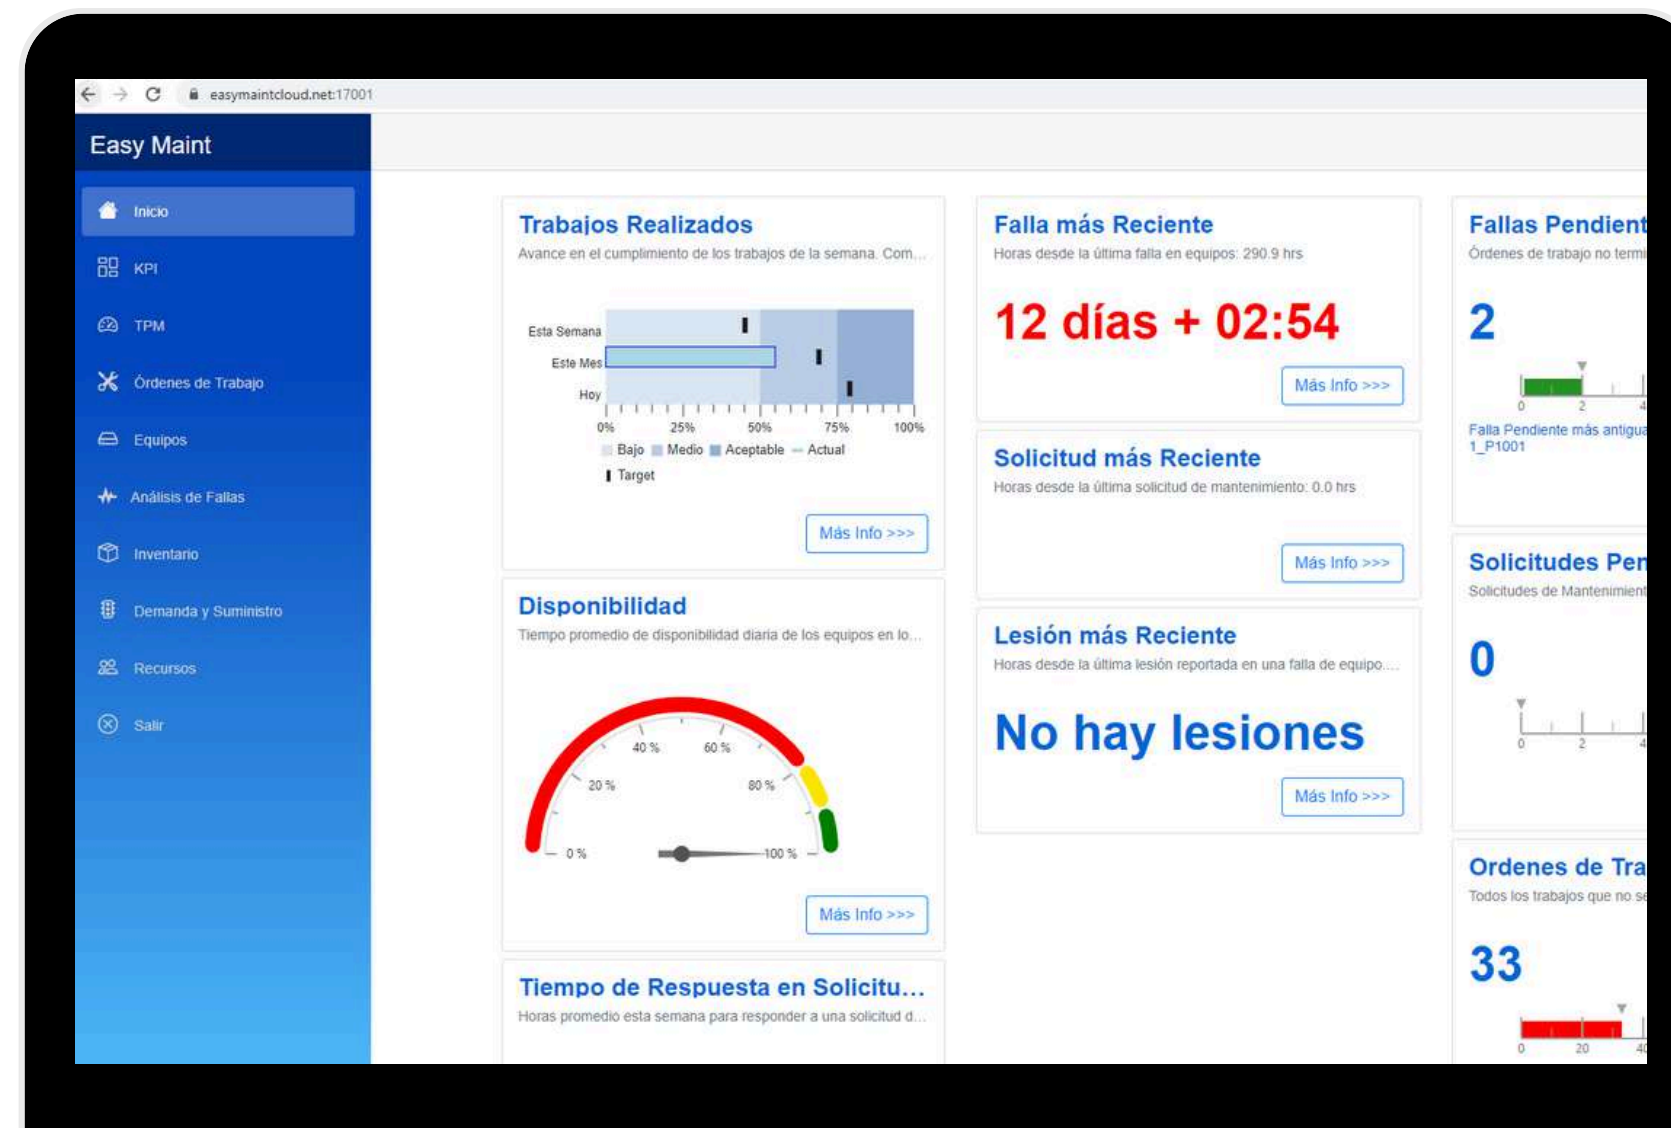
easymaintcloud.net:17001

Easy Maint

Inicio
KPI
TPM
Órdenes de Trabajo
Equipos
Análisis de Fallas
Inventario
Demanda y Suministro
Recursos
Salir

Trabajos Realizados
Avance en el cumplimiento de los trabajos de la semana. Com...

Esta Semana
Este Mes
Hoy
0% 25% 50% 75% 100%
Bajo Medio Aceptable Actual
Target

Más Info >>>

Disponibilidad
Tiempo promedio de disponibilidad diaria de los equipos en lo...

0 % 20 % 40 % 60 % 80 % 100 %

Más Info >>>

Tiempo de Respuesta en Solicitu...
Horas promedio esta semana para responder a una solicitud d...

Falla más Reciente
Horas desde la última falla en equipos: 290.9 hrs

12 días + 02:54

Más Info >>>

Solicitud más Reciente
Horas desde la última solicitud de mantenimiento: 0.0 hrs

Más Info >>>

Lesión más Reciente
Horas desde la última lesión reportada en una falla de equipo....

No hay lesiones

Más Info >>>

Fallas Pendient
Órdenes de trabajo no termi

2

0 2 4
Falla Pendiente más antigua
1_P1001

Solicitudes Pen
Solicitudes de Mantenimient

0

0 2 4

Ordenes de Tra
Todos los trabajos que no se

33

0 20 40